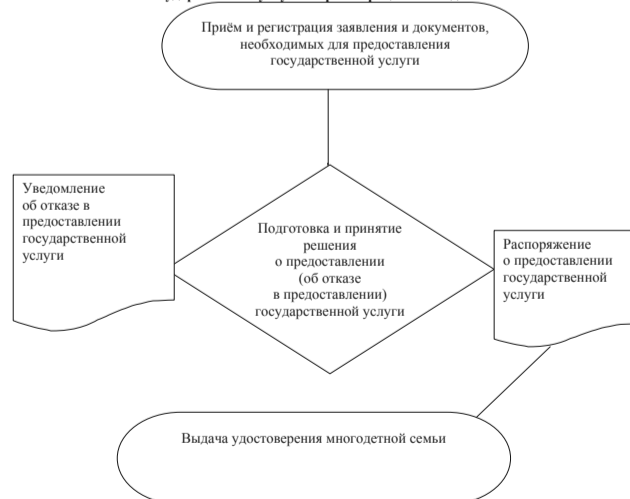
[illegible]

Приём и регистрация заявления и документов, необходимых для предоставления государственной услуги

Уведомление об отказе в предоставлении государственной услуги

Подготовка и принятие решения о предоставлении (об отказе в предоставлении) государственной услуги

Распоряжение о предоставлении государственной услуги

Выдача удостоверения многодетной семьи